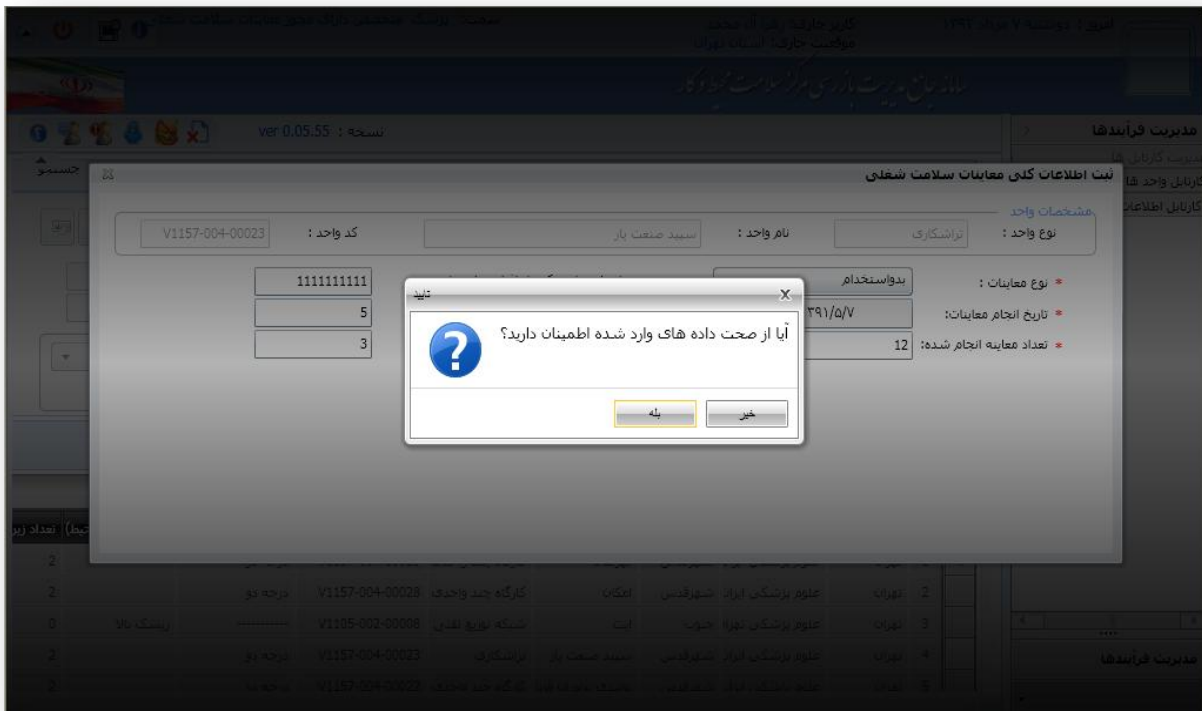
امروز : دوشنبه ۷ مرداد ۱۳۹۱
کاربر جاری : زهرا محمدی
موقعیت جاری : استان تهران
سمت : پزشک متخصص دارای مجوز معاینات سلامت شغلی

سامانه مدیریت بازرسی مرکز سلامت محیط و کار

نسخه : ver 0.05.55

مدیریت فرآیندها

ثبت اطلاعات کلی معاینات سلامت شغلی

مشخصات واحد
نوع واحد : تراشکاری
نام واحد : سپید صنعت یار
کد واحد : V1157-004-00023

* نوع معاینات : بدو استخدام
* تاریخ انجام معاینات: ۱۳۹۱/۵/۷
* تعداد معاینه انجام شده: 12

1111111111
5
3

تایید
آیا از صحت داده های وارد شده اطمینان دارید؟
بله
خیر

| | | | | | | | |
|---|---|---|---|---|---|---|---|
| 2 | تهران | علوم پزشکی ایران | شهرقدس | اعکان | کارگاه چند واحدی | V1157-004-00028 | درجه دو | | 2 |
| 3 | تهران | علوم پزشکی تهران | جنوب | ایتا | شبکه توزیع نقدی | V1105-002-00008 | ---------- | ریسک بالا | 0 |
| 4 | تهران | علوم پزشکی ایران | شهرقدس | سپید صنعت یار | تراشکاری | V1157-004-00023 | درجه دو | | 2 |
| 5 | تهران | | | | کارگاه چند واحدی | V1157-004-00022 | درجه دو | | 2 |

مدیریت فرآیندها